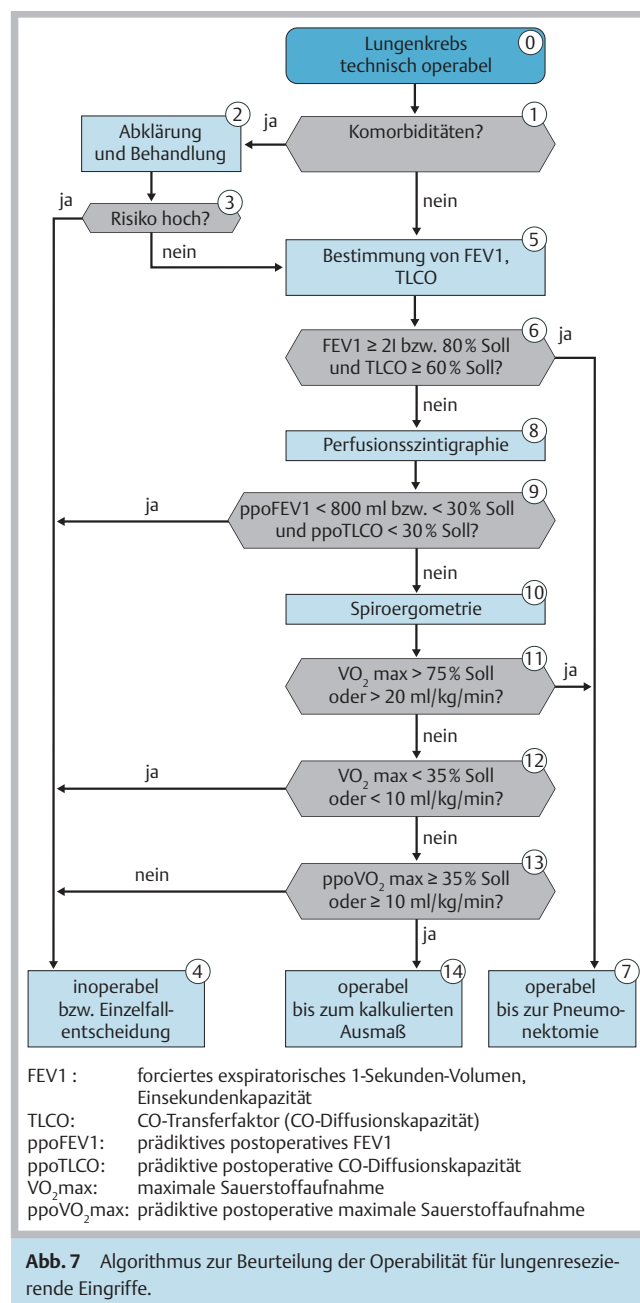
Lungenkrebs technisch operabel 0

Komorbiditäten? 1

ja

Abklärung und Behandlung 2

ja

Risiko hoch? 3

nein

nein

Bestimmung von FEV1, TLCO 5

FEV1 ≥ 2l bzw. 80 % Soll und TLCO ≥ 60 % Soll? 6

ja

nein

Perfusionsszintigraphie 8

ja

ppoFEV1 < 800 ml bzw. < 30% Soll und ppoTLCO < 30 % Soll? 9

nein

Spiroergometrie 10

$VO_2$ max > 75 % Soll oder > 20 ml/kg/min? 11

ja

nein

ja

$VO_2$ max < 35 % Soll oder < 10 ml/kg/min? 12

nein

nein

ppo$VO_2$ max ≥ 35 % Soll oder ≥ 10 ml/kg/min? 13

ja

inoperabel bzw. Einzelfallentscheidung 4

operabel bis zum kalkulierten Ausmaß 14

operabel bis zur Pneumonektomie 7

FEV1 : forciertes exspiratorisches 1-Sekunden-Volumen, Einsekundenkapazität
TLCO: CO-Transferfaktor (CO-Diffusionskapazität)
ppoFEV1: prädiktives postoperatives FEV1
ppoTLCO: prädiktive postoperative CO-Diffusionskapazität
$VO_2$max: maximale Sauerstoffaufnahme
ppo$VO_2$max: prädiktive postoperative maximale Sauerstoffaufnahme

**Abb. 7** Algorithmus zur Beurteilung der Operabilität für lungenresezierende Eingriffe.